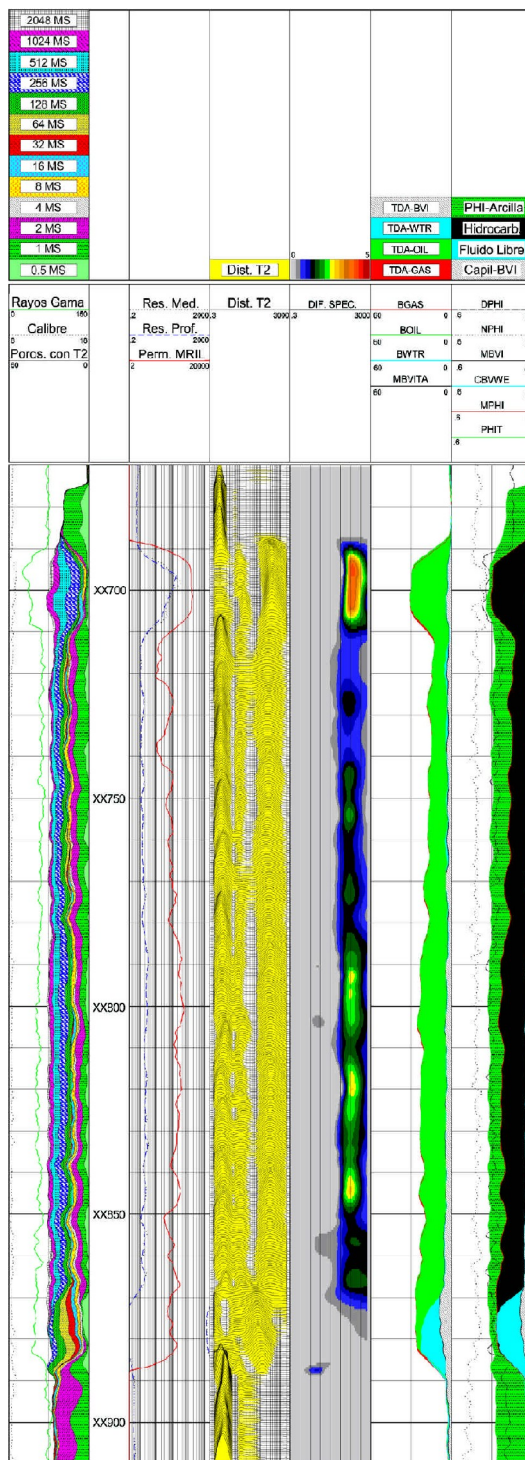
2048 MS
1024 MS
512 MS
256 MS
128 MS
64 MS
32 MS
16 MS
8 MS
4 MS
2 MS
1 MS
0.5 MS

Dist. T2

0 5

TDA-BVI
TDA-WTR
TDA-OIL
TDA-GAS

PHI-Arcilla
Hidrocarb.
Fluido Libre
Capil-BVI

Rayos Gama
0 150
Calibre
6 16
Porcs. con T2
50 0

Res. Med.
.2 2000
Res. Prof.
.2 2000
Perm. MRII
.2 20000

Dist. T2
.3 3000

DIF. SPEC.
.3 3000

BGAS
.6 0
BOIL
.6 0
BWTR
.6 0
MBVITA
.6 0

DPHI
.6
NPHI
.6
MBVI
.6
CBVWE
.6
MPHI
.6
PHIT
.6

XX700
XX750
XX800
XX850
XX900